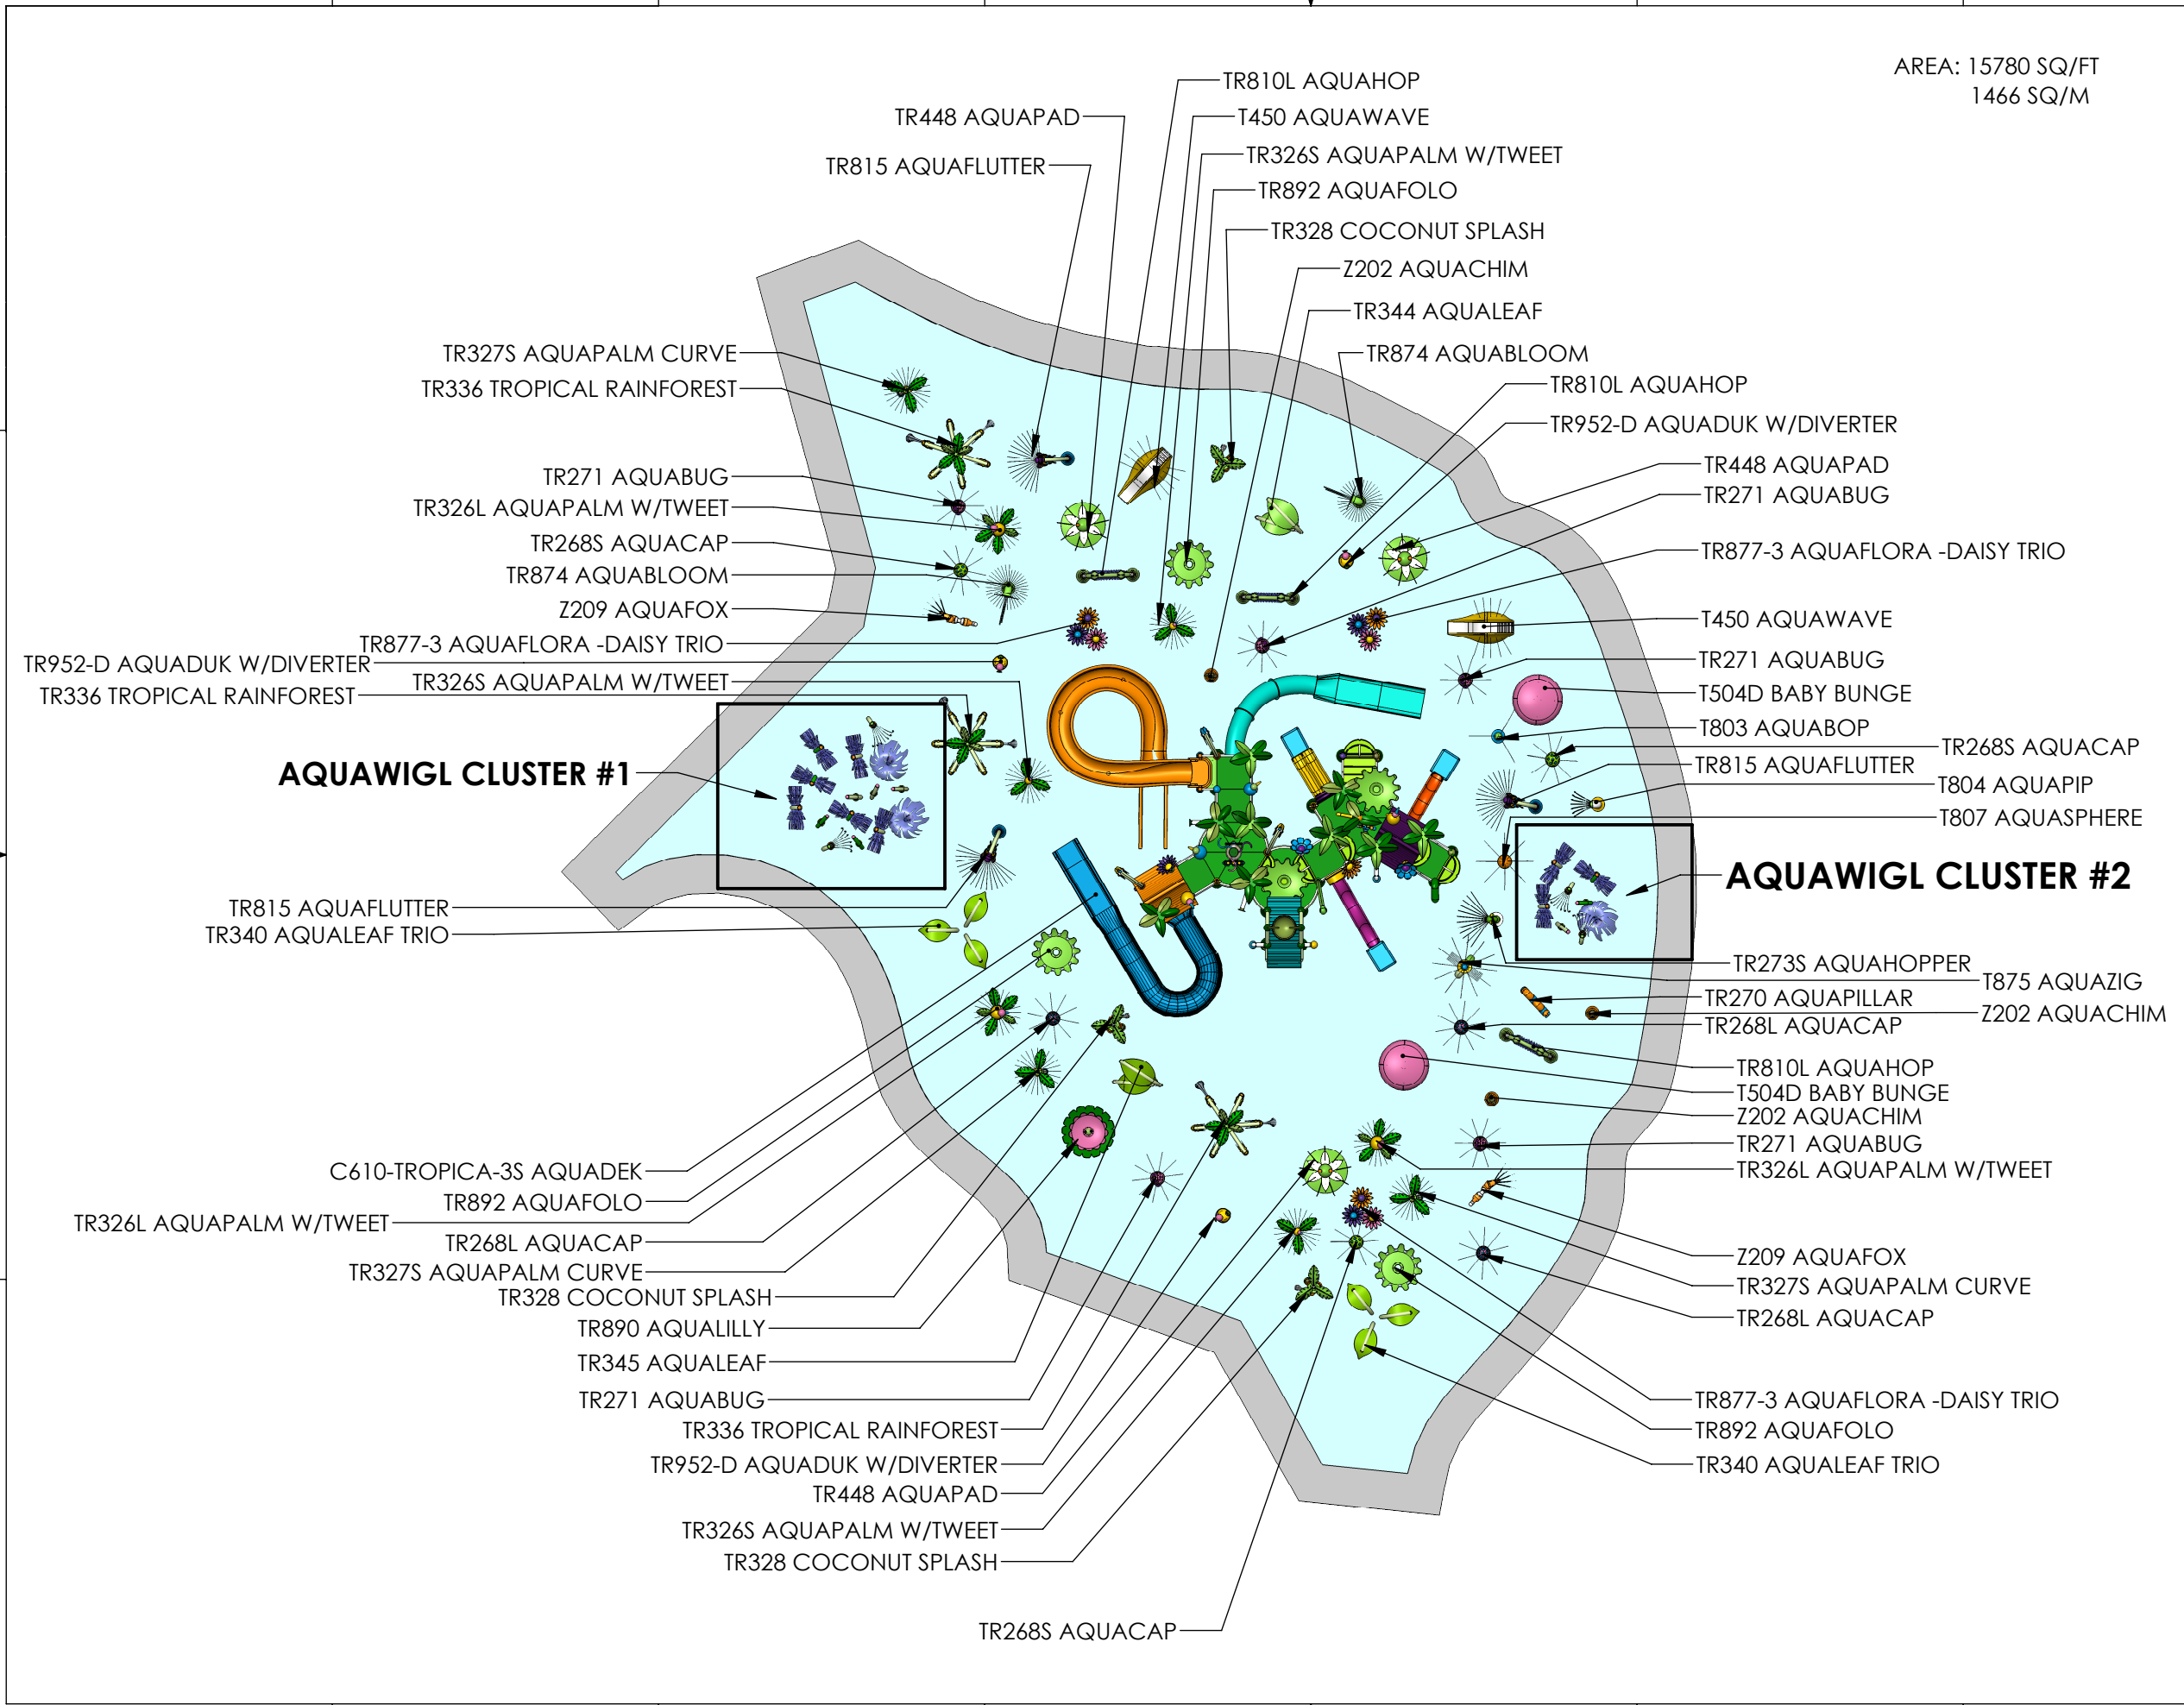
AREA: 15780 SQ/FT
1466 SQ/M

TR810L AQUAHOP
TR448 AQUAPAD
T450 AQUAWAVE
TR815 AQUAFLUTTER
TR326S AQUAPALM W/TWEET
TR892 AQUAFOLO
TR328 COCONUT SPLASH
Z202 AQUACHIM
TR344 AQUALEAF
TR327S AQUAPALM CURVE
TR874 AQUABLOOM
TR336 TROPICAL RAINFOREST
TR810L AQUAHOP
TR952-D AQUADUK W/DIVERTER
TR448 AQUAPAD
TR271 AQUABUG
TR271 AQUABUG
TR326L AQUAPALM W/TWEET
TR268S AQUACAP
TR877-3 AQUAFLORA -DAISY TRIO
TR874 AQUABLOOM
Z209 AQUAFOX
T450 AQUAWAVE
TR877-3 AQUAFLORA -DAISY TRIO
TR952-D AQUADUK W/DIVERTER
TR271 AQUABUG
TR326S AQUAPALM W/TWEET
TR336 TROPICAL RAINFOREST
T504D BABY BUNGE
T803 AQUABOP
TR268S AQUACAP
TR815 AQUAFLUTTER
AQUAWIGL CLUSTER #1
T804 AQUAPIP
T807 AQUASPHERE
AQUAWIGL CLUSTER #2
TR815 AQUAFLUTTER
TR340 AQUALEAF TRIO
TR273S AQUAHOPPER
T875 AQUAZIG
TR270 AQUAPILLAR
Z202 AQUACHIM
TR268L AQUACAP
TR810L AQUAHOP
T504D BABY BUNGE
Z202 AQUACHIM
TR271 AQUABUG
C610-TROPICA-3S AQUADEK
TR326L AQUAPALM W/TWEET
TR892 AQUAFOLO
TR326L AQUAPALM W/TWEET
TR268L AQUACAP
TR327S AQUAPALM CURVE
TR328 COCONUT SPLASH
Z209 AQUAFOX
TR327S AQUAPALM CURVE
TR268L AQUACAP
TR890 AQUALILLY
TR345 AQUALEAF
TR271 AQUABUG
TR877-3 AQUAFLORA -DAISY TRIO
TR336 TROPICAL RAINFOREST
TR892 AQUAFOLO
TR952-D AQUADUK W/DIVERTER
TR340 AQUALEAF TRIO
TR448 AQUAPAD
TR326S AQUAPALM W/TWEET
TR328 COCONUT SPLASH
TR268S AQUACAP